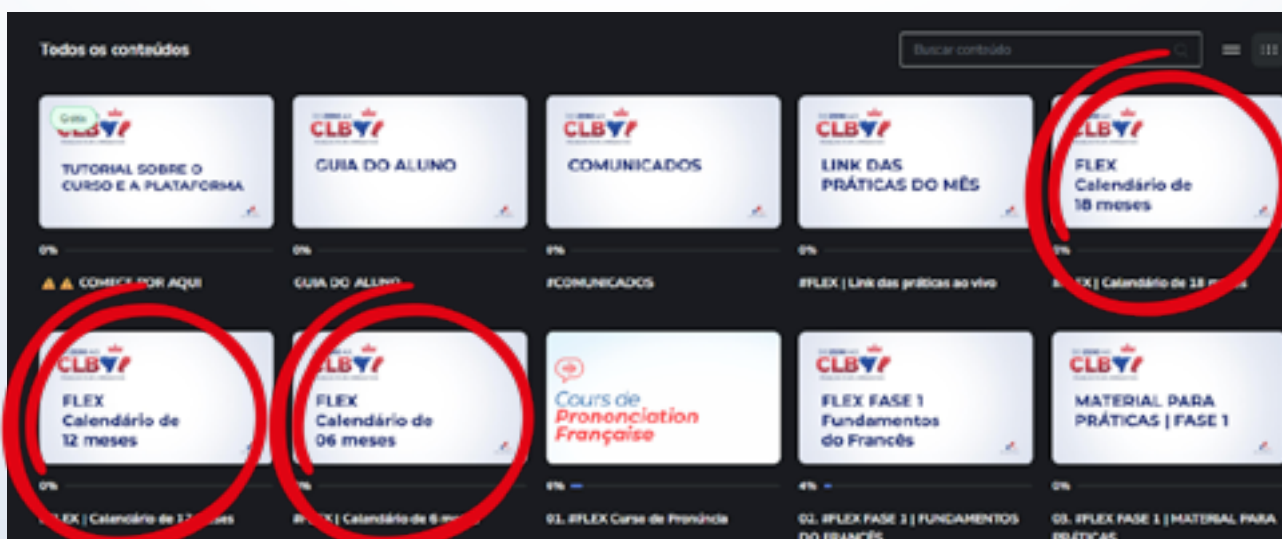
Todos os conteúdos

Buscar conteúdo

Grátis
CLB
TUTORIAL SOBRE O CURSO E A PLATAFORMA
0%
⚠ ⚠ COMECE POR AQUI

CLB
GUIA DO ALUNO
0%
GUIA DO ALUNO

CLB
COMUNICADOS
0%
#COMUNICADOS

CLB
LINK DAS PRÁTICAS DO MÊS
0%
#FLEX | Link das práticas ao vivo

CLB
FLEX Calendário de 18 meses
0%
#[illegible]EX | Calendário de 18 m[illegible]

CLB
FLEX Calendário de 12 meses
0%
#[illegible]LEX | Calendário de 12 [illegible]

CLB
FLEX Calendário de 06 meses
0%
#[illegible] | Calendário de 6 m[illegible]

Cours de Prononciation Française
6%
01. #FLEX Curso de Pronúncia

CLB
FLEX FASE 1 Fundamentos do Francês
4%
02. #FLEX FASE 1 | FUNDAMENTOS DO FRANCÊS

CLB
MATERIAL PARA PRÁTICAS | FASE 1
0%
03. #FLEX FASE 1 | MATERIAL PARA PRÁTICAS